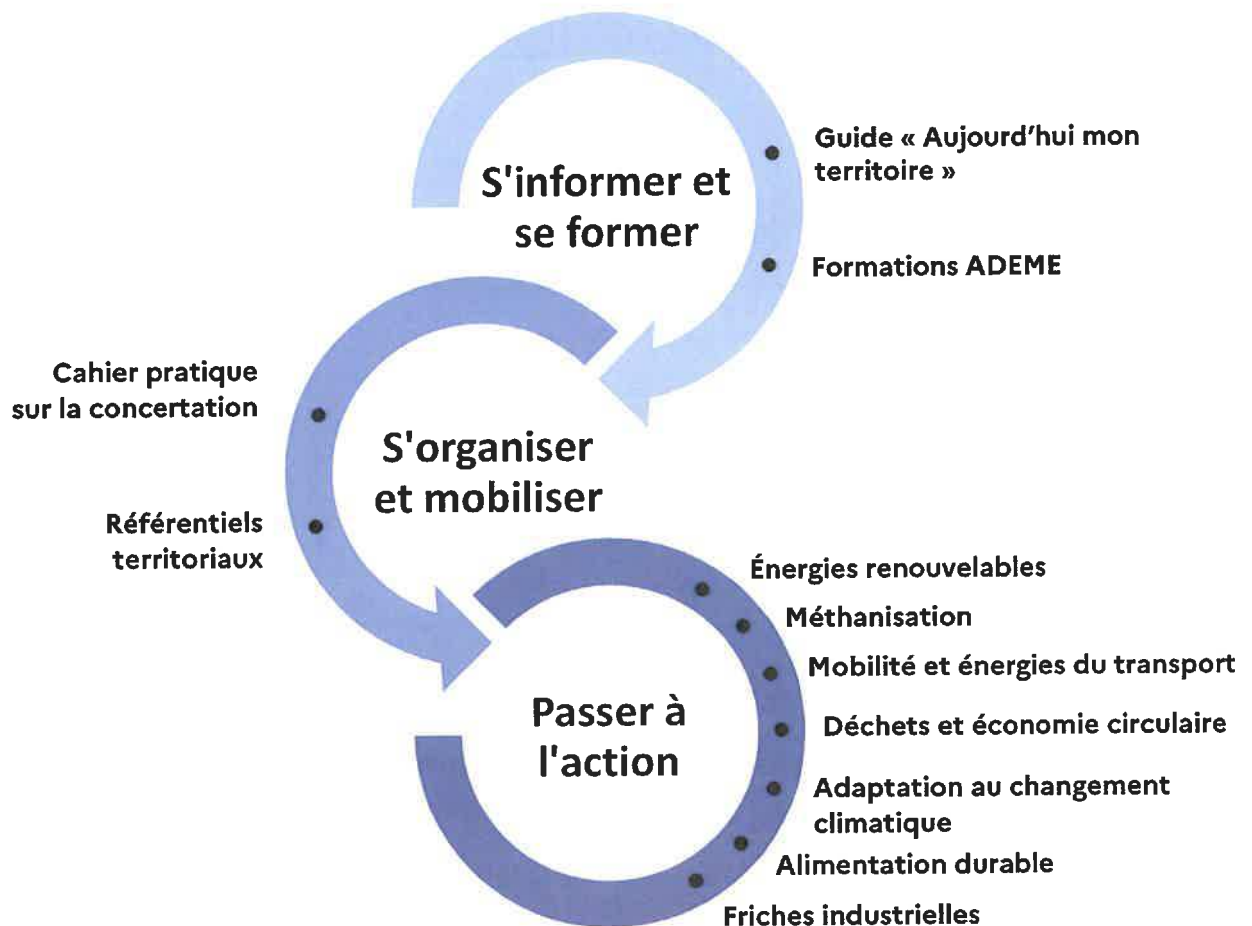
S'informer et se former

Guide « Aujourd'hui mon territoire »

Formations ADEME

Cahier pratique sur la concertation

Référentiels territoriaux

S'organiser et mobiliser

Passer à l'action

Énergies renouvelables

Méthanisation

Mobilité et énergies du transport

Déchets et économie circulaire

Adaptation au changement climatique

Alimentation durable

Friches industrielles